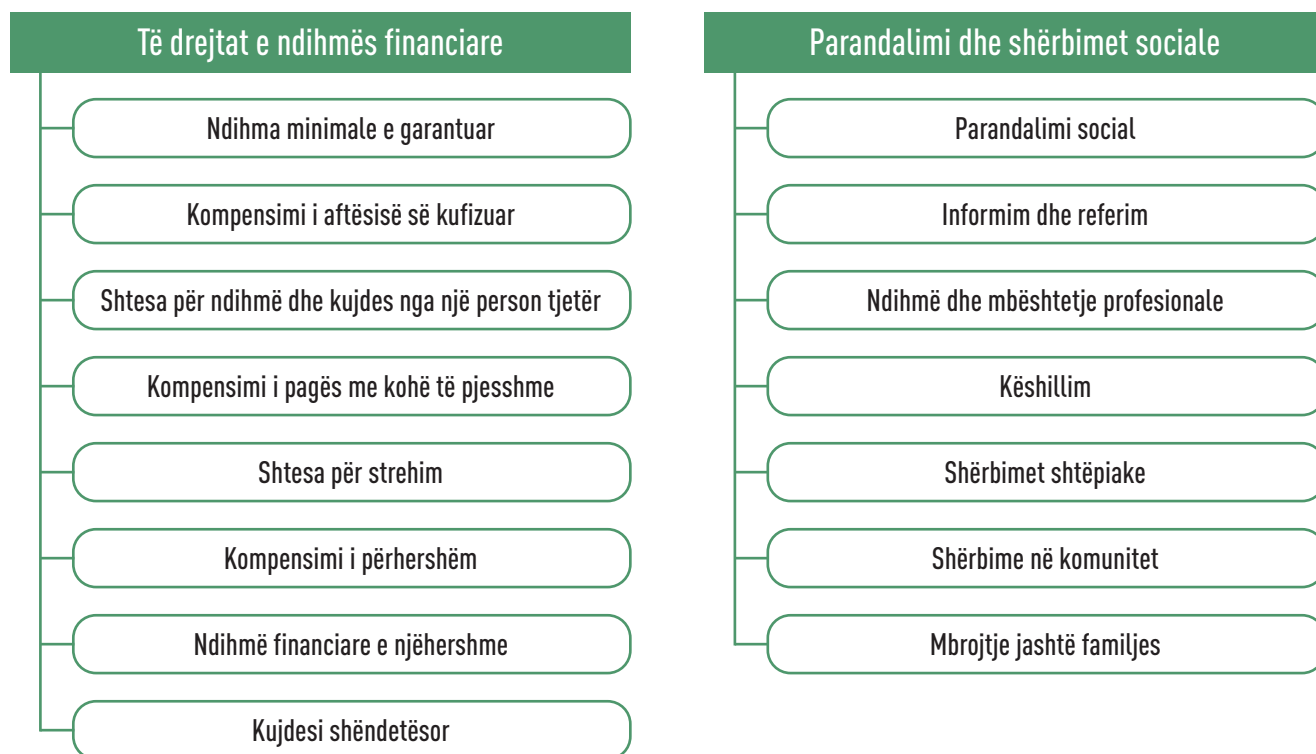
Të drejtat e ndihmës financiare

Ndihma minimale e garantuar

Kompensimi i aftësisë së kufizuar

Shtesa për ndihmë dhe kujdes nga një person tjetër

Kompensimi i pagës me kohë të pjesshme

Shtesa për strehim

Kompensimi i përhershëm

Ndihmë financiare e njëhershme

Kujdesi shëndetësor

Parandalimi dhe shërbimet sociale

Parandalimi social

Informim dhe referim

Ndihmë dhe mbështetje profesionale

Këshillim

Shërbimet shtëpiake

Shërbime në komunitet

Mbrojtje jashtë familjes